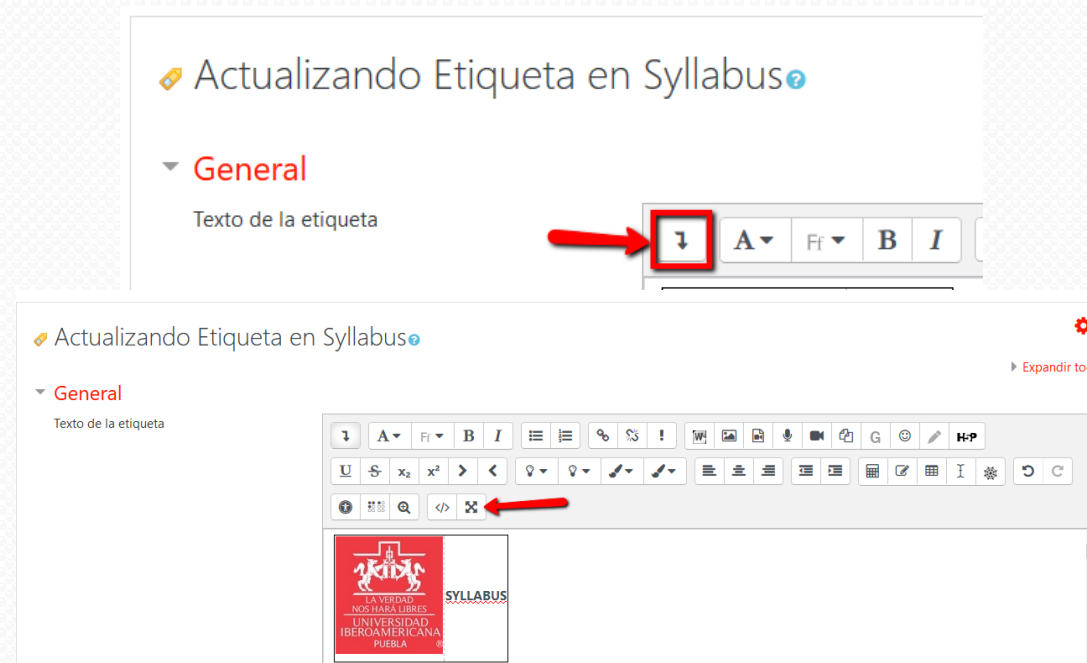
Actualizando Etiqueta en Syllabus

General

Texto de la etiqueta

A Ff B I

Actualizando Etiqueta en Syllabus

Expandir to

General

Texto de la etiqueta

A Ff B I

H-P

U S $x_2$ $x^2$

LA VERDAD NOS HARÁ LIBRES
UNIVERSIDAD IBEROAMERICANA
PUEBLA

SYLLABUS